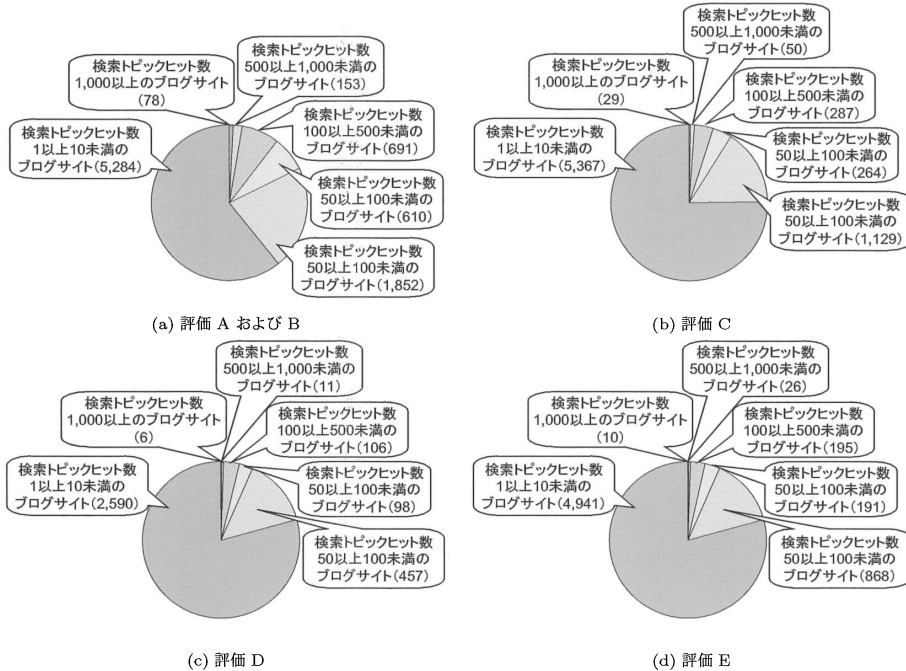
検索トピックヒット数 1,000以上のブログサイト (78)

検索トピックヒット数 500以上1,000未満の ブログサイト(153)

検索トピックヒット数 100以上500未満の ブログサイト(691)

検索トピックヒット数 1以上10未満の ブログサイト(5,284)

検索トピックヒット数 50以上100未満の ブログサイト(610)

検索トピックヒット数 50以上100未満の ブログサイト(1,852)

(a) 評価 A および B

検索トピックヒット数 500以上1,000未満の ブログサイト(50)

検索トピックヒット数 1,000以上のブログサイト (29)

検索トピックヒット数 100以上500未満の ブログサイト(287)

検索トピックヒット数 1以上10未満の ブログサイト(5,367)

検索トピックヒット数 50以上100未満の ブログサイト(264)

検索トピックヒット数 50以上100未満の ブログサイト(1,129)

(b) 評価 C

検索トピックヒット数 500以上1,000未満の ブログサイト(11)

検索トピックヒット数 1,000以上のブログサイト (6)

検索トピックヒット数 100以上500未満の ブログサイト(106)

検索トピックヒット数 1以上10未満の ブログサイト(2,590)

検索トピックヒット数 50以上100未満の ブログサイト(98)

検索トピックヒット数 50以上100未満の ブログサイト(457)

(c) 評価 D

検索トピックヒット数 500以上1,000未満の ブログサイト(26)

検索トピックヒット数 1,000以上のブログサイト (10)

検索トピックヒット数 100以上500未満の ブログサイト(195)

検索トピックヒット数 1以上10未満の ブログサイト(4,941)

検索トピックヒット数 50以上100未満の ブログサイト(191)

検索トピックヒット数 50以上100未満の ブログサイト(868)

(d) 評価 E